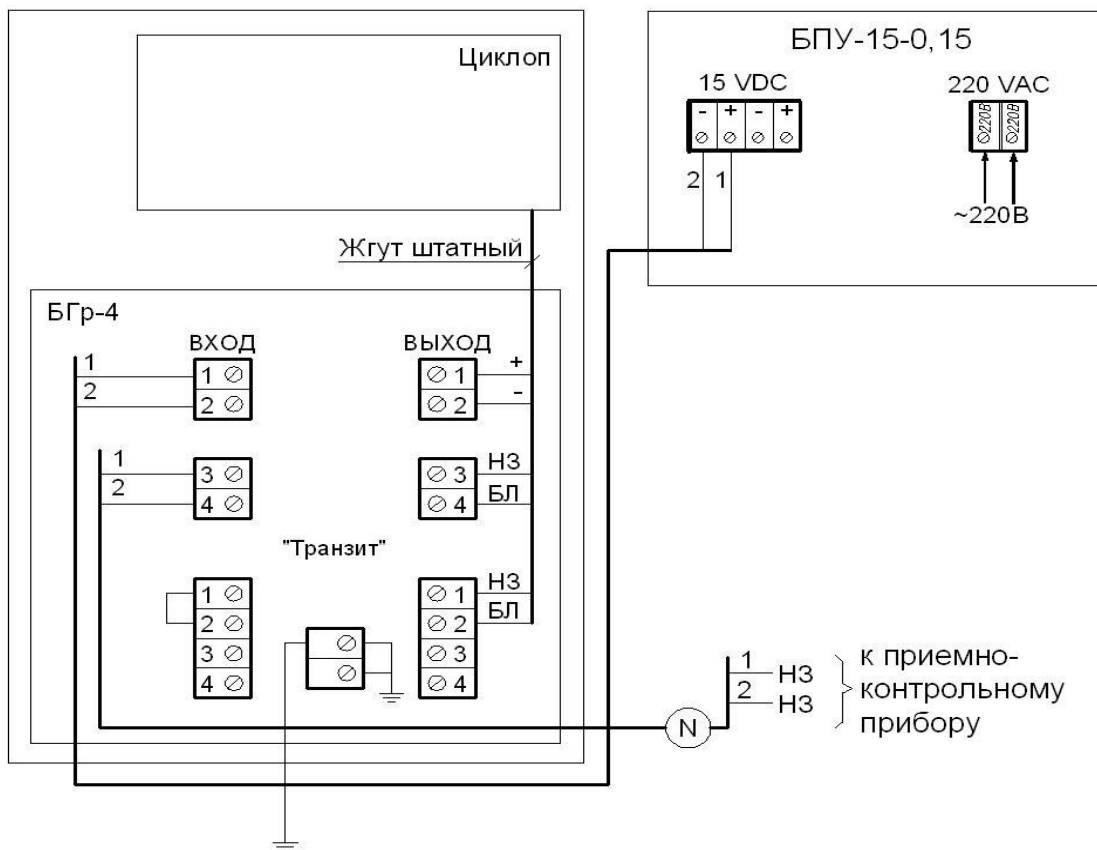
Циклоп

БПУ-15-0,15

15 VDC

- + - +

2 1

220 VAC

220В 220В

~220В

Жгут штатный

БГр-4

ВХОД

ВЫХОД

1
2

1
2

+
-

1
2

3
4

НЗ
БЛ

"Транзит"

1
2
3
4

1
2
3
4

НЗ
БЛ

1 НЗ
2 НЗ

к приемно-контрольному прибору

N